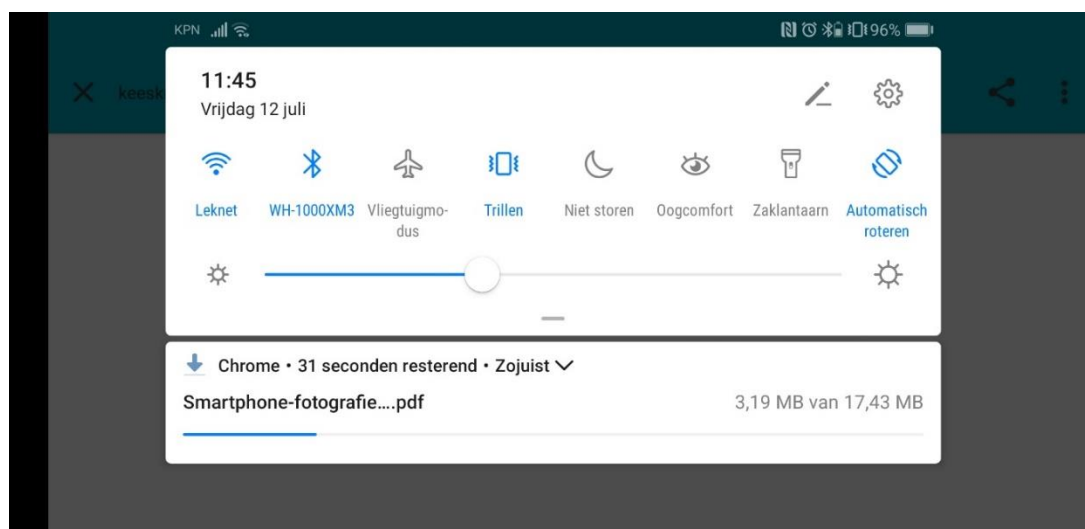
KPN

96%

keesk

11:45
Vrijdag 12 juli

Leknet

WH-1000XM3

Vliegtuigmodus

Trillen

Niet storen

Oogcomfort

Zaklantaarn

Automatisch roteren

Chrome • 31 seconden resterend • Zojuist

Smartphone-fotografie….pdf

3,19 MB van 17,43 MB